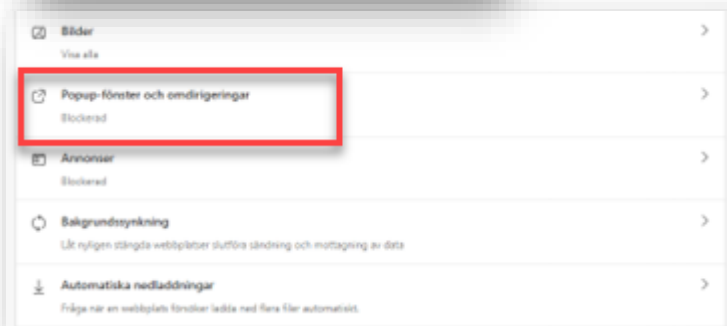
Bilder
Visa alla

Popup-fönster och omdirigeringar
Blockerad

Annonser
Blockerad

Bakgrundssynkning
Låt nyligen stängda webbplatser slutföra sändning och mottagning av data

Automatiska nedladdningar
Fråga när en webbplats försöker ladda ned flera filer automatiskt.